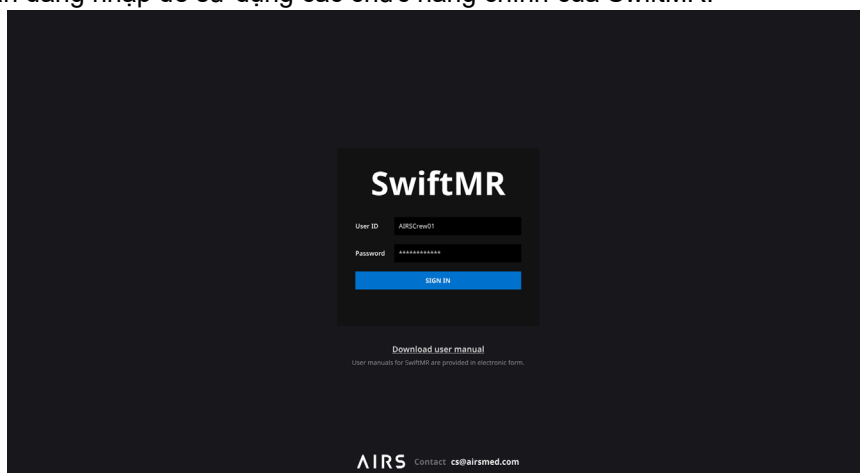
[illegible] đăng nhập để sử dụng các chức năng chính của SwiftMR.

SwiftMR

User ID AIRSCrew01

Password ************

SIGN IN

Download user manual

User manuals for SwiftMR are provided in electronic form.

AIRS Contact cs@airsmed.com